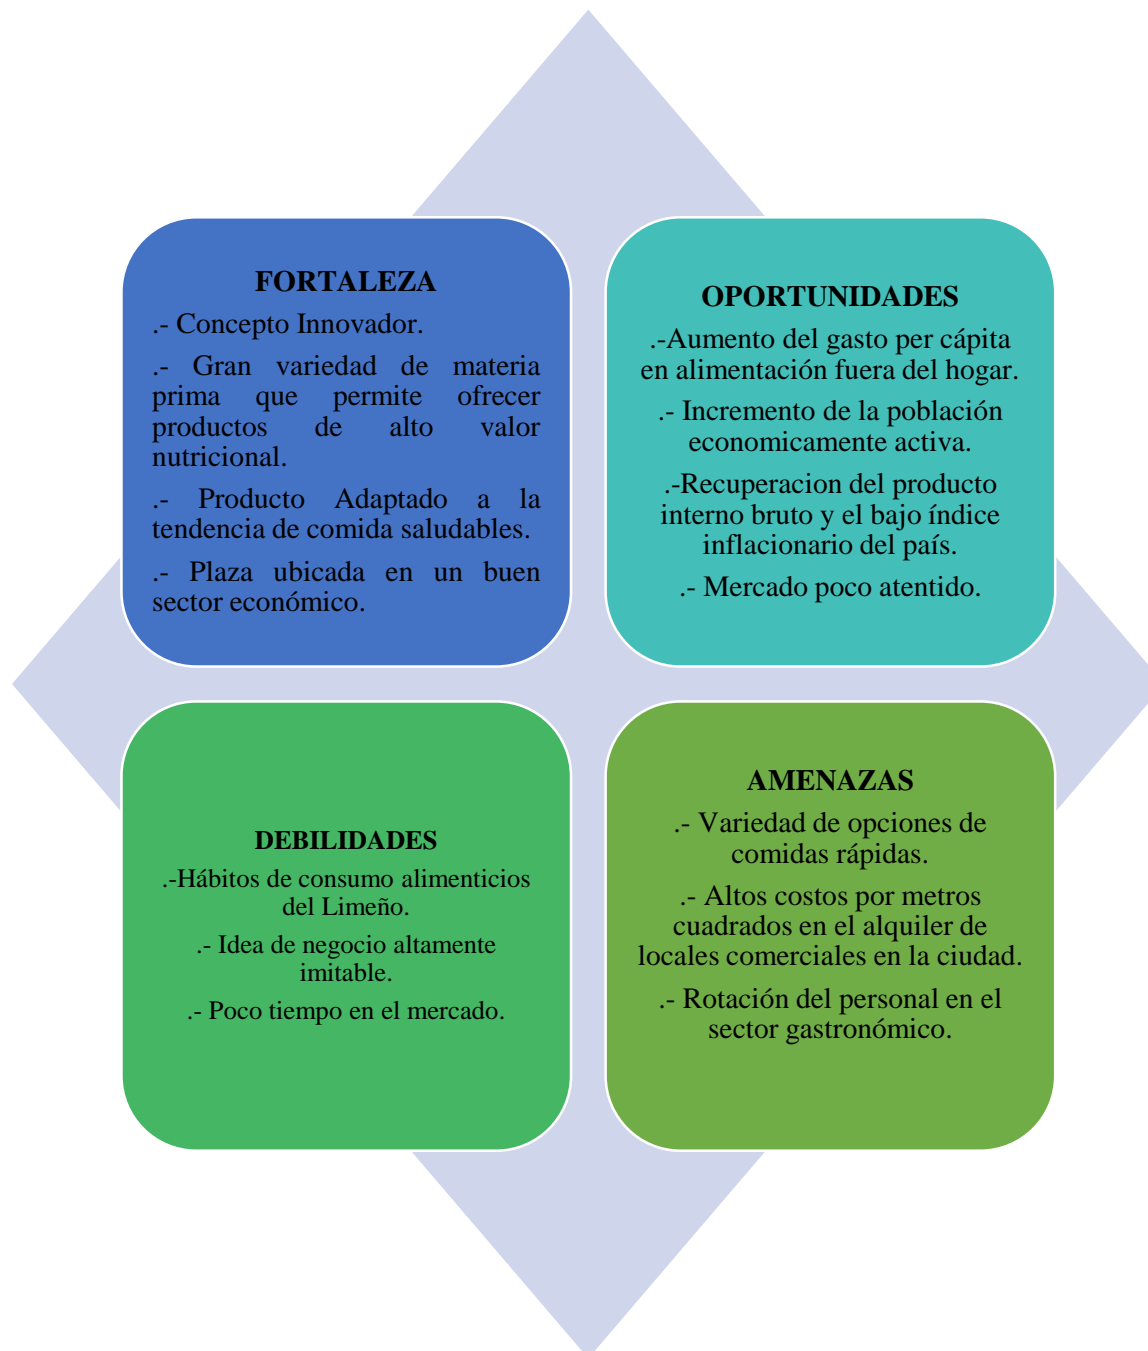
FORTALEZA

.- Concepto Innovador.

.- Gran variedad de materia prima que permite ofrecer productos de alto valor nutricional.

.- Producto Adaptado a la tendencia de comida saludables.

.- Plaza ubicada en un buen sector económico.

OPORTUNIDADES

.-Aumento del gasto per cápita en alimentación fuera del hogar.

.- Incremento de la población economicamente activa.

.-Recuperacion del producto interno bruto y el bajo índice inflacionario del país.

.- Mercado poco atentido.

DEBILIDADES

.-Hábitos de consumo alimenticios del Limeño.

.- Idea de negocio altamente imitable.

.- Poco tiempo en el mercado.

AMENAZAS

.- Variedad de opciones de comidas rápidas.

.- Altos costos por metros cuadrados en el alquiler de locales comerciales en la ciudad.

.- Rotación del personal en el sector gastronómico.